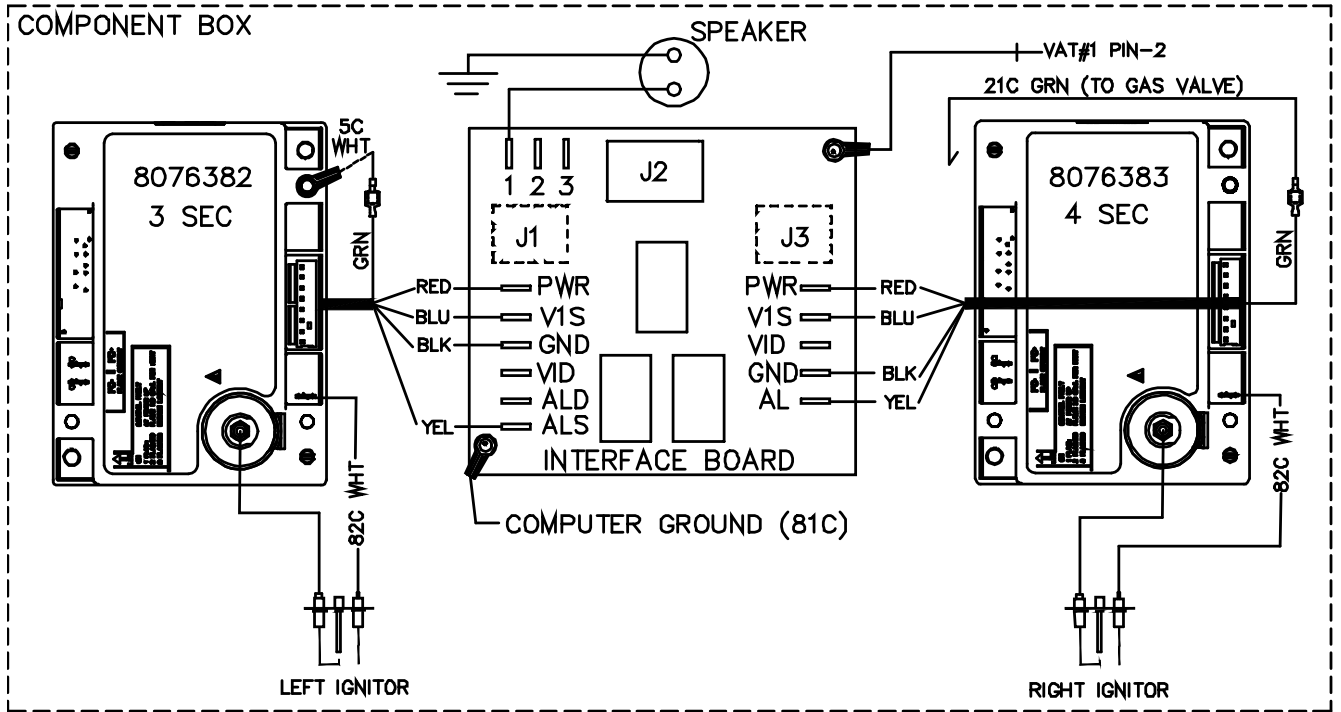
COMPONENT BOX

SPEAKER

VAT#1 PIN-2

21C GRN (TO GAS VALVE)

8076382
3 SEC

5C
WHT

GRN

1 2 3

J2

J1

J3

8076383
4 SEC

GRN

RED
BLU
BLK
YEL

PWR
V1S
GND
VID
ALD
ALS

PWR
V1S
VID
GND
AL

RED
BLU
BLK
YEL

INTERFACE BOARD

COMPUTER GROUND (81C)

82C WHT

82C WHT

LEFT IGNITOR

RIGHT IGNITOR